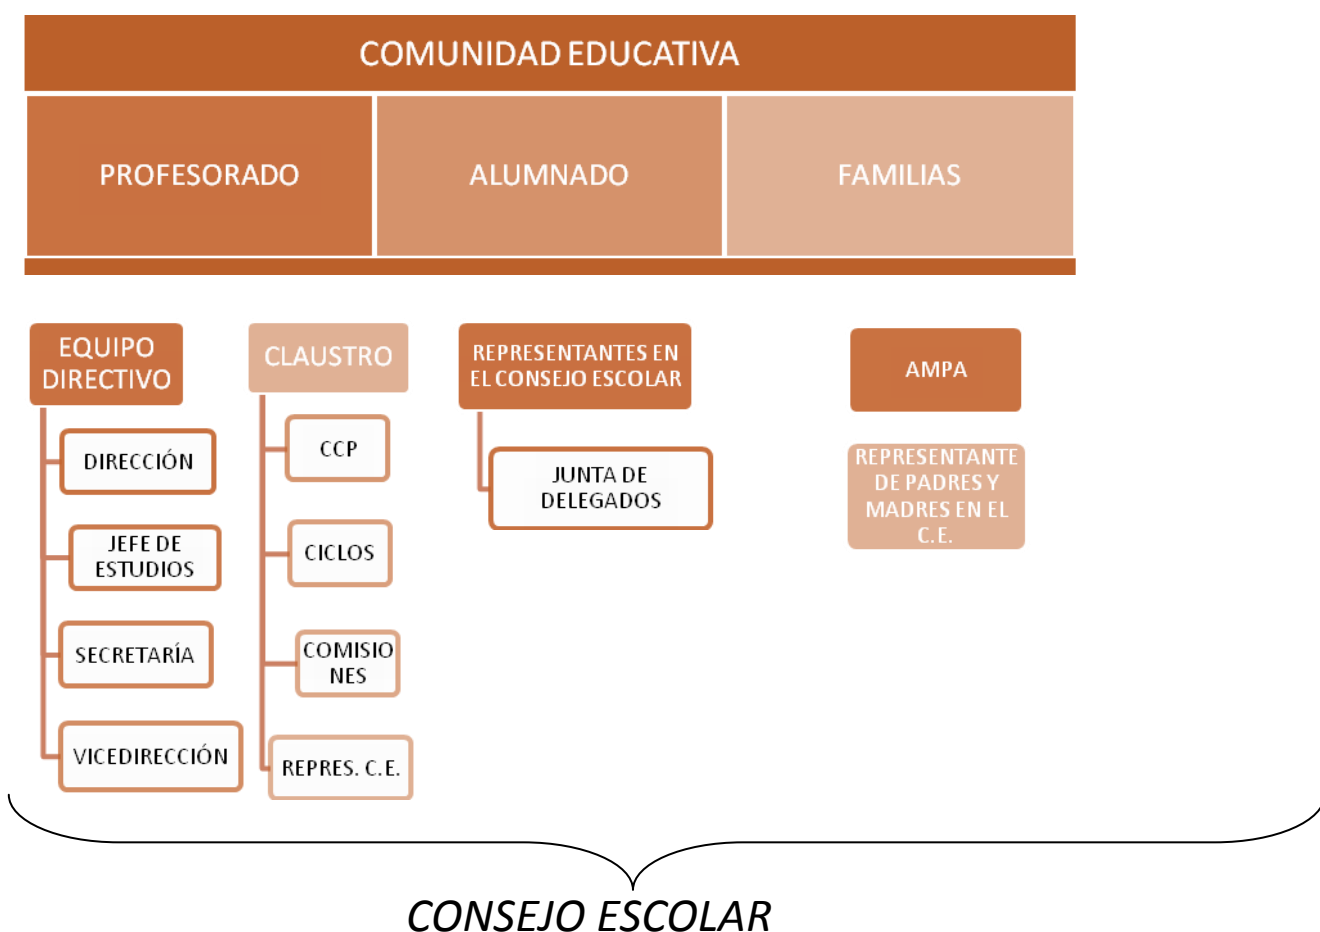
COMUNIDAD EDUCATIVA

PROFESORADO

ALUMNADO

FAMILIAS

EQUIPO DIRECTIVO

DIRECCIÓN

JEFE DE ESTUDIOS

SECRETARÍA

VICEDIRECCIÓN

CLAUSTRO

CCP

CICLOS

COMISIONES

REPRES. C.E.

REPRESENTANTES EN EL CONSEJO ESCOLAR

JUNTA DE DELEGADOS

AMPA

REPRESENTANTE DE PADRES Y MADRES EN EL C.E.

CONSEJO ESCOLAR